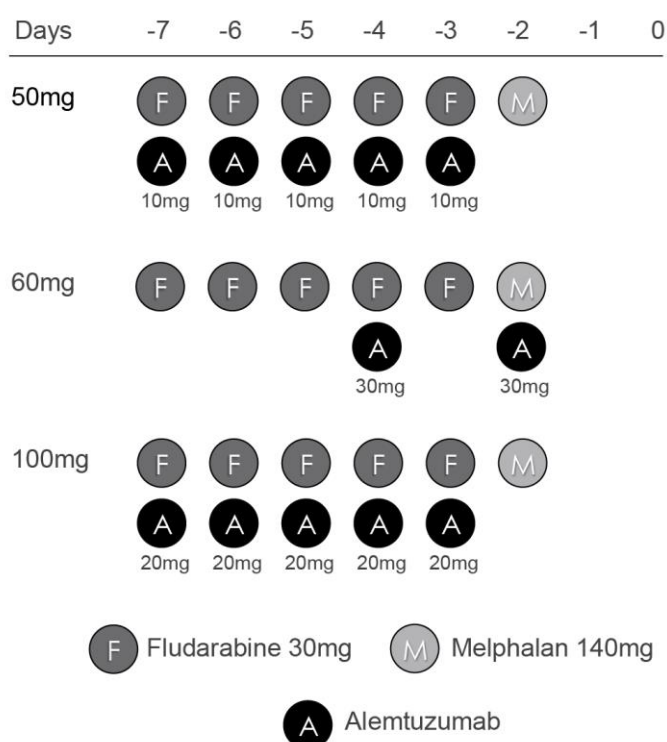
Days -7 -6 -5 -4 -3 -2 -1 0

50mg F F F F F M
A A A A A
10mg 10mg 10mg 10mg 10mg

60mg F F F F F M
A A
30mg 30mg

100mg F F F F F M
A A A A A
20mg 20mg 20mg 20mg 20mg

F Fludarabine 30mg M Melphalan 140mg

A Alemtuzumab